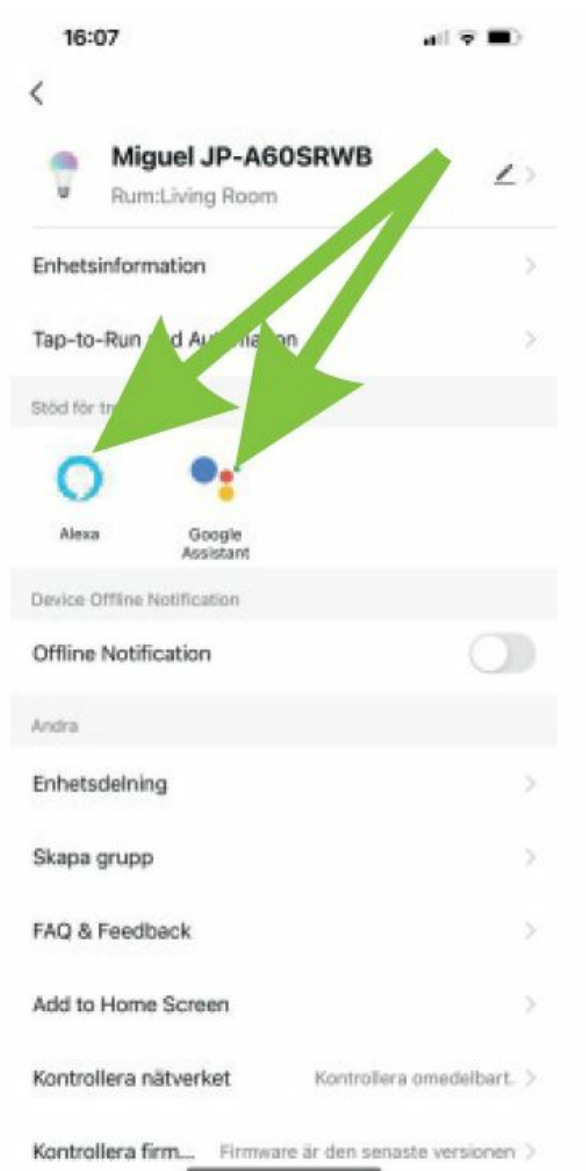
16:07

<

Miguel JP-A60SRWB

Rum:Living Room

Enhetsinformation

Tap-to-Run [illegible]d Au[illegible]ion

Stöd för tr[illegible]

Alexa

Google Assistant

Device Offline Notification

Offline Notification

Andra

Enhetsdelning

Skapa grupp

FAQ & Feedback

Add to Home Screen

Kontrollera nätverket

Kontrollera omedelbart.

Kontrollera firm...

Firmware är den senaste versionen